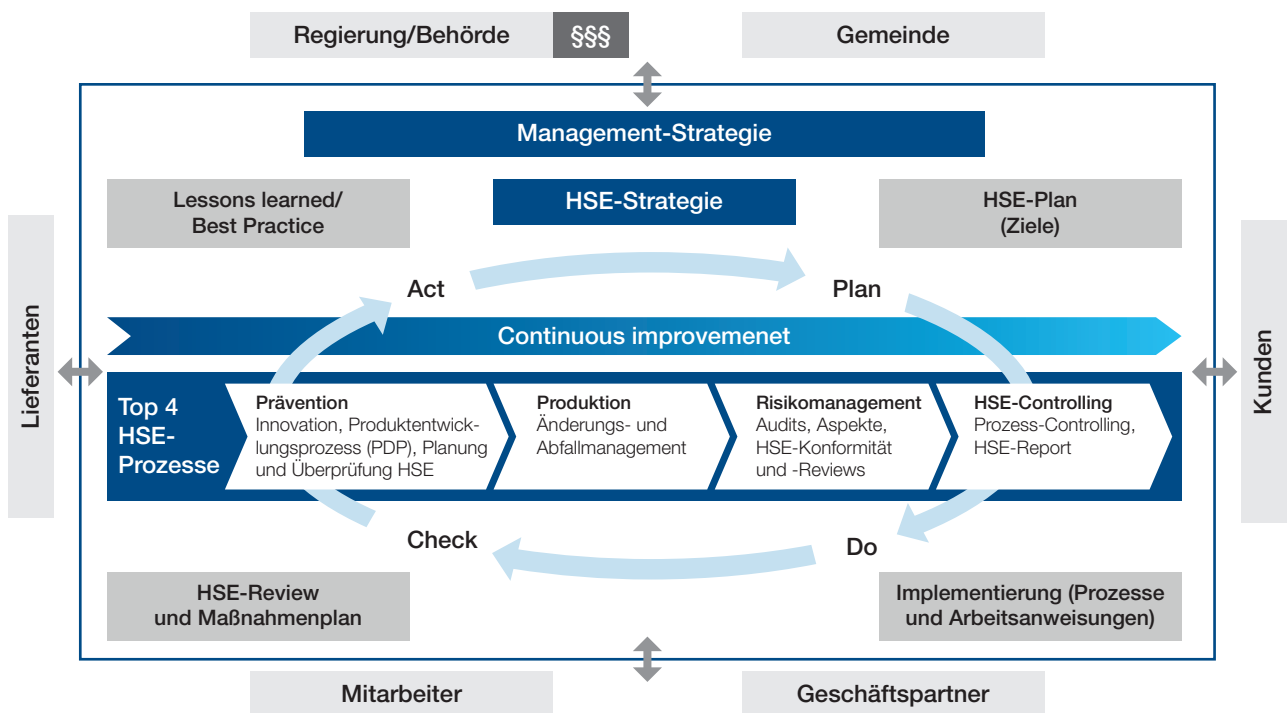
Regierung/Behörde §§§

Gemeinde

Management-Strategie

Lessons learned/ Best Practice

HSE-Strategie

HSE-Plan (Ziele)

Lieferanten

Kunden

Act

Plan

Continuous improvemenet

Top 4 HSE-Prozesse

Prävention
Innovation, Produktentwicklungsprozess (PDP), Planung und Überprüfung HSE

Produktion
Änderungs- und Abfallmanagement

Risikomanagement
Audits, Aspekte, HSE-Konformität und -Reviews

HSE-Controlling
Prozess-Controlling, HSE-Report

Check

Do

HSE-Review und Maßnahmenplan

Implementierung (Prozesse und Arbeitsanweisungen)

Mitarbeiter

Geschäftspartner